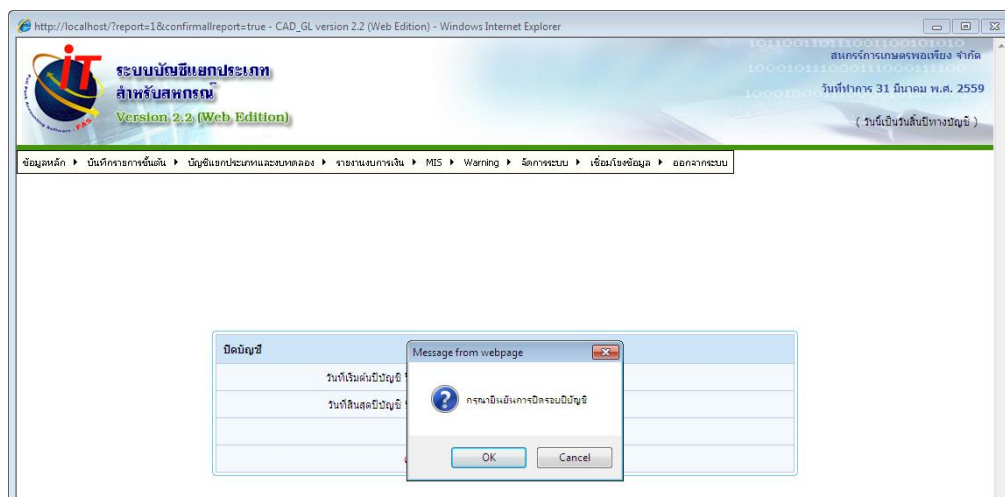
http://localhost/?report=1&confirmallreport=true - CAD_GL version 2.2 (Web Edition) - Windows Internet Explorer

iT
FAS

ระบบบัญชีแยกประเภท
สำหรับสหกรณ์
Version 2.2 (Web Edition)

สหกรณ์การเกษตรพอเพียง จำกัด
วันที่ทำการ 31 มีนาคม พ.ศ. 2559
( วันนี้เป็นวันสิ้นปีทางบัญชี )

ข้อมูลหลัก ▸ บันทึกรายการขั้นต้น ▸ บัญชีแยกประเภทและงบทดลอง ▸ รายงานงบการเงิน ▸ MIS ▸ Warning ▸ จัดการระบบ ▸ เชื่อมโยงข้อมูล ▸ ออกจากระบบ

ปิดบัญชี
วันที่เริ่มต้นปีบัญชี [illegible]
วันที่สิ้นสุดปีบัญชี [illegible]

Message from webpage
กรุณายืนยันการปิดรอบปีบัญชี
OK
Cancel